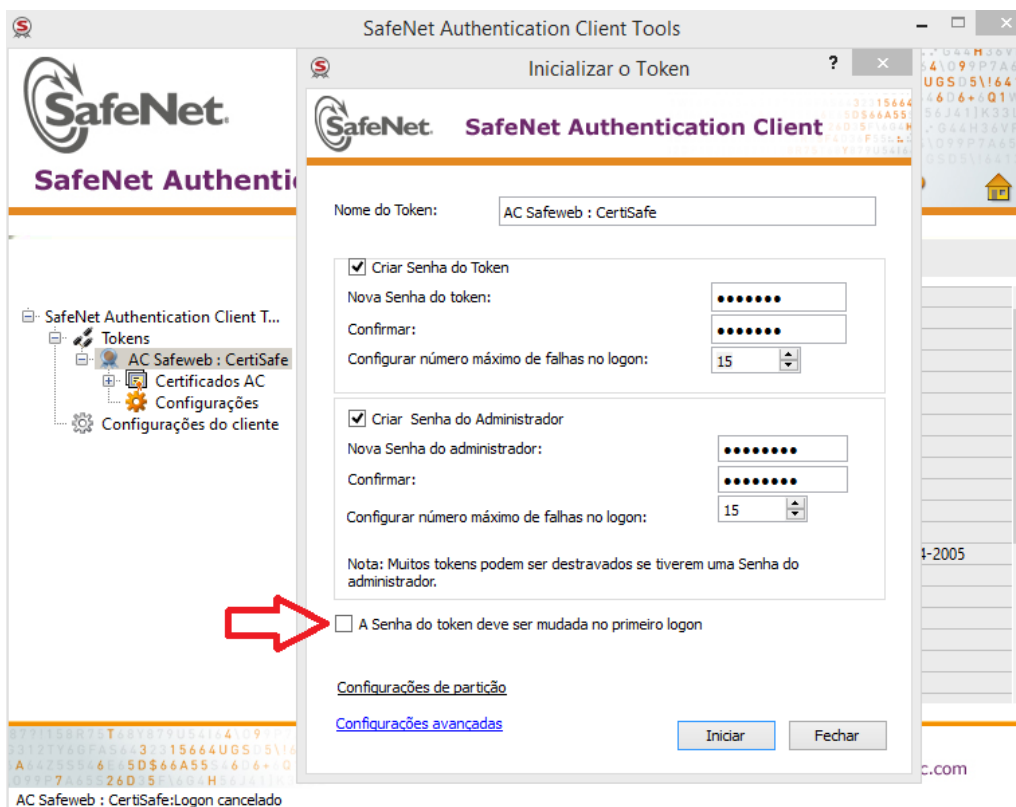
SafeNet Authentication Client Tools

SafeNet.

SafeNet Authenti

SafeNet Authentication Client T...
Tokens
AC Safeweb : CertiSafe
Certificados AC
Configurações
Configurações do cliente

Inicializar o Token

?

SafeNet. SafeNet Authentication Client

Nome do Token: AC Safeweb : CertiSafe

Criar Senha do Token
Nova Senha do token: •••••••
Confirmar: •••••••
Configurar número máximo de falhas no logon: 15

Criar Senha do Administrador
Nova Senha do administrador: ••••••••
Confirmar: ••••••••
Configurar número máximo de falhas no logon: 15

Nota: Muitos tokens podem ser destravados se tiverem uma Senha do administrador.

A Senha do token deve ser mudada no primeiro logon

Configurações de partição

Configurações avançadas

Iniciar

Fechar

4-2005

c.com

AC Safeweb : CertiSafe:Logon cancelado